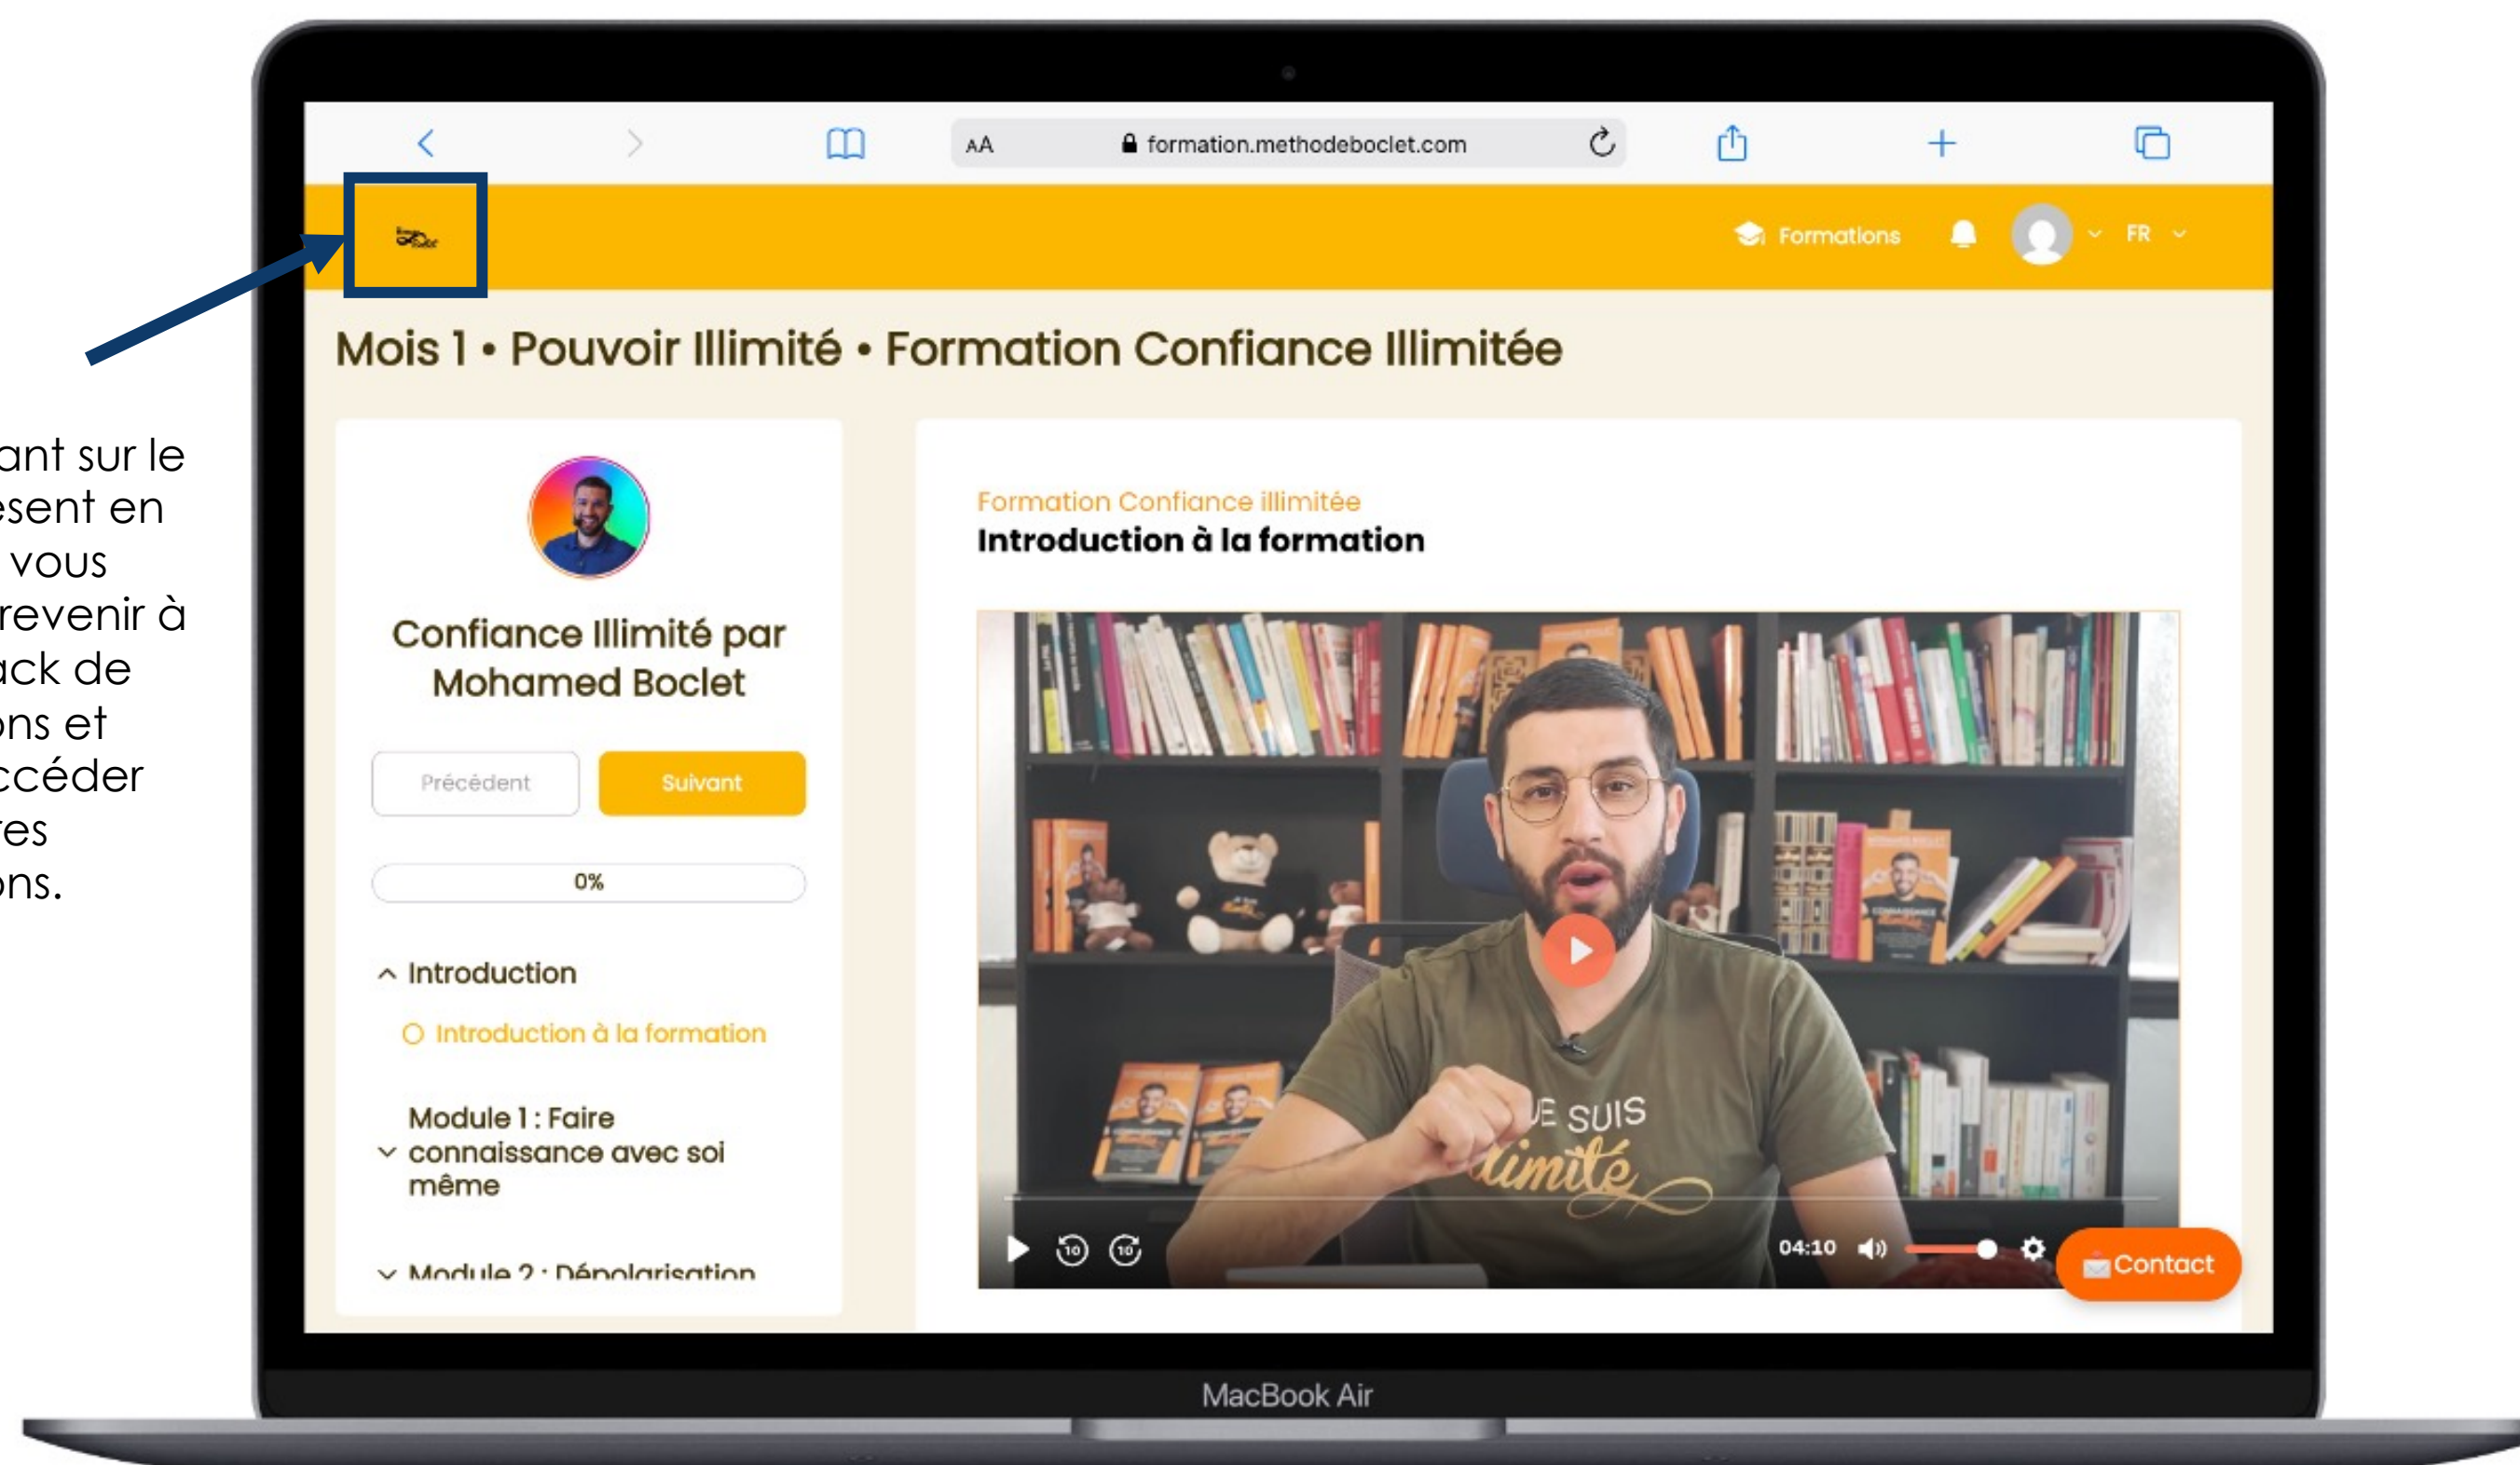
ant sur le
esent en
vous
revenir à
ack de
ons et
ccéder
res
ons.

AA formation.methodeboclet.com

Formations FR

Mois 1 • Pouvoir Illimité • Formation Confiance Illimitée

Confiance Illimité par Mohamed Boclet

Précédent Suivant

0%

Introduction

Introduction à la formation

Module 1 : Faire connaissance avec soi même

Module 2 : Dépolarisation

Formation Confiance illimitée
Introduction à la formation

JE SUIS
illimité

04:10

Contact

MacBook Air